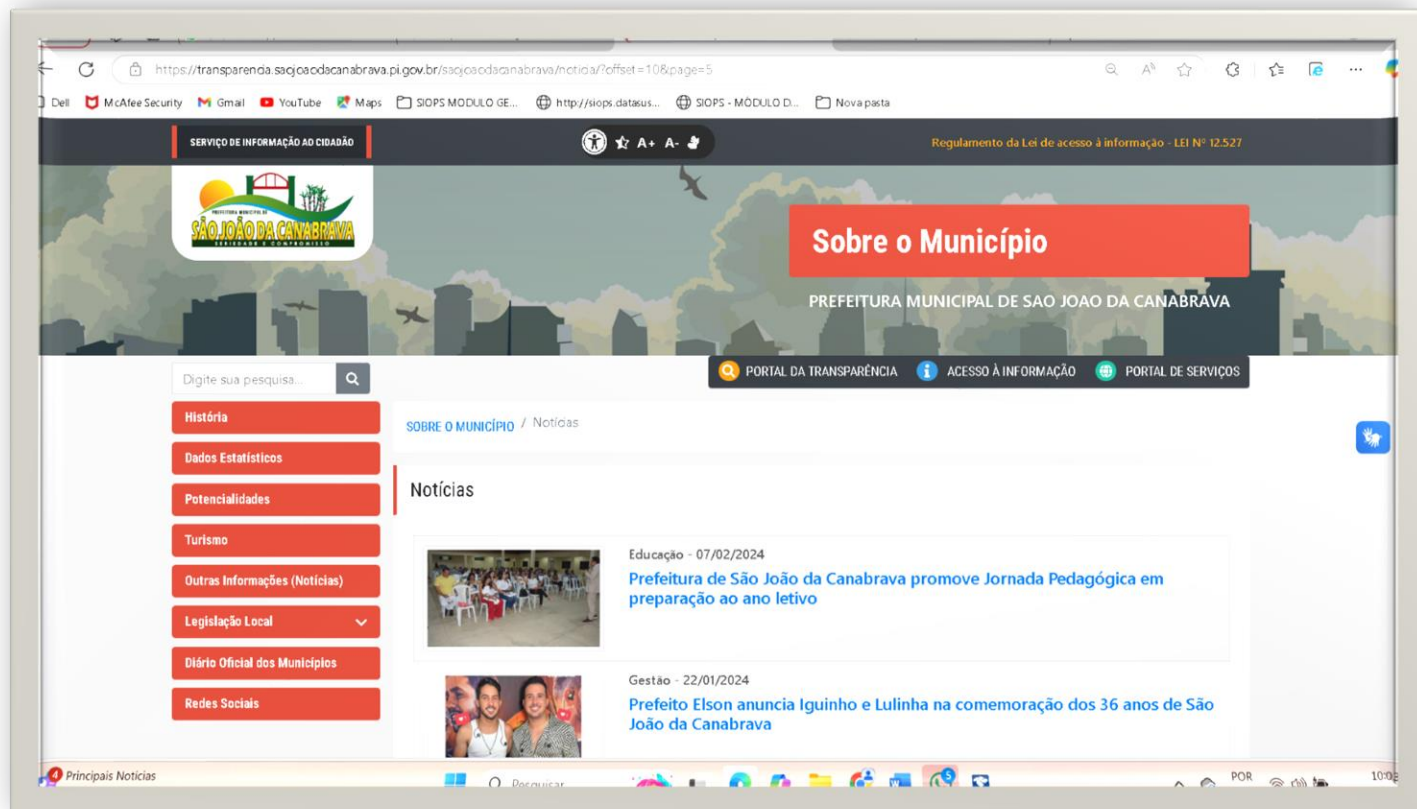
https://transparencia.saojoaodacanabrava.pi.gov.br/saojoaodacanabrava/noticia/?offset=10&page=5

Dell McAfee Security Gmail YouTube Maps SIOPS MODULO GE... http://siops.datasus... SIOPS - MÓDULO D... Nova pasta

SERVIÇO DE INFORMAÇÃO AO CIDADÃO

A+ A-

Regulamento da Lei de acesso à informação - LEI Nº 12.527

PREFEITURA MUNICIPAL DE SÃO JOÃO DA CANABRAVA SERIEDADE E COMPROMISSO

Sobre o Município

PREFEITURA MUNICIPAL DE SAO JOAO DA CANABRAVA

Digite sua pesquisa...

PORTAL DA TRANSPARÊNCIA ACESSO À INFORMAÇÃO PORTAL DE SERVIÇOS

História

Dados Estatísticos

Potencialidades

Turismo

Outras Informações (Notícias)

Legislação Local

Diário Oficial dos Municípios

Redes Sociais

SOBRE O MUNICÍPIO / Notícias

Notícias

Educação - 07/02/2024

Prefeitura de São João da Canabrava promove Jornada Pedagógica em preparação ao ano letivo

Gestão - 22/01/2024

Prefeito Elson anuncia Iguinho e Lulinha na comemoração dos 36 anos de São João da Canabrava

4 Principais Notícias

Pesquisar

POR

10:0